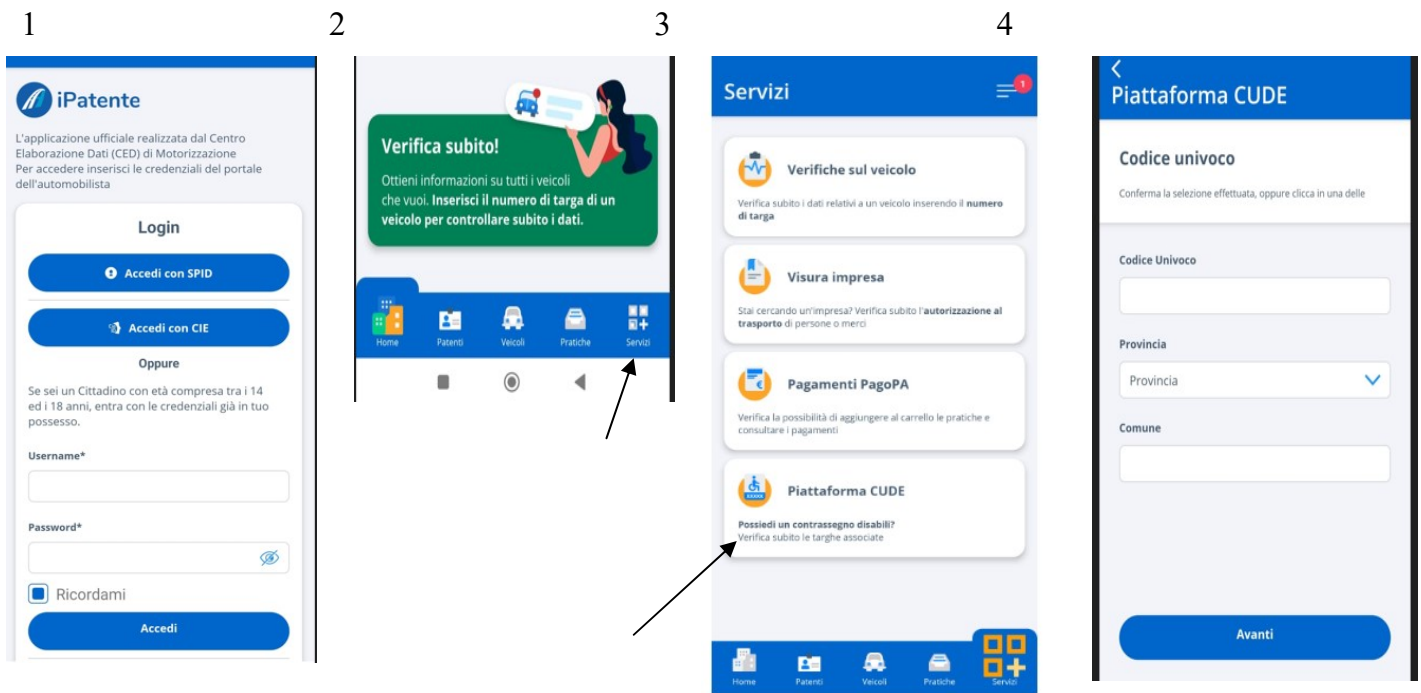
1

iPatente

L'applicazione ufficiale realizzata dal Centro Elaborazione Dati (CED) di Motorizzazione
Per accedere inserisci le credenziali del portale dell'automobilista

Login

Accedi con SPID

Accedi con CIE

Oppure

Se sei un Cittadino con età compresa tra i 14 ed i 18 anni, entra con le credenziali già in tuo possesso.

Username*

Password*

Ricordami

Accedi

2

Verifica subito!

Ottieni informazioni su tutti i veicoli che vuoi. Inserisci il numero di targa di un veicolo per controllare subito i dati.

Home Patenti Veicoli Pratiche Servizi

3

Servizi

1

Verifiche sul veicolo

Verifica subito i dati relativi a un veicolo inserendo il numero di targa

Visura impresa

Stai cercando un'impresa? Verifica subito l'autorizzazione al trasporto di persone o merci

Pagamenti PagoPA

Verifica la possibilità di aggiungere al carrello le pratiche e consultare i pagamenti

Piattaforma CUDE

Possiedi un contrassegno disabili?
Verifica subito le targhe associate

Home Patenti Veicoli Pratiche Servizi

4

Piattaforma CUDE

Codice univoco

Conferma la selezione effettuata, oppure clicca in una delle

Codice Univoco

Provincia

Provincia

Comune

Avanti